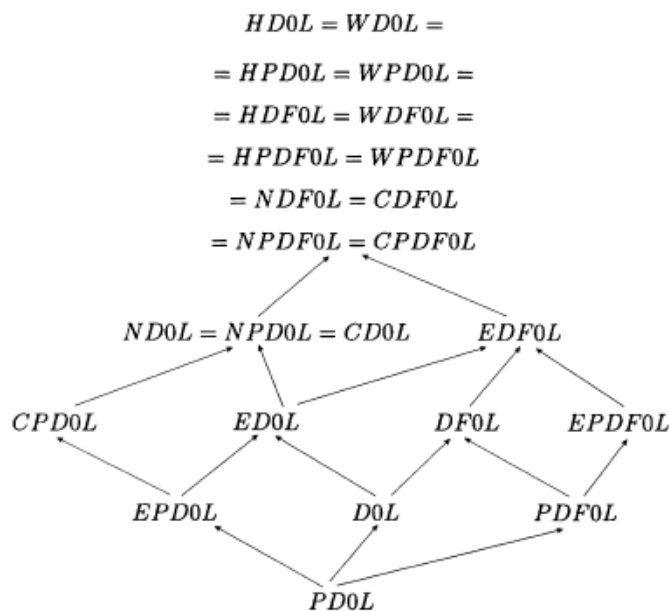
$HD0L = WD0L =$

$= HPD0L = WPD0L =$

$= HDF0L = WDF0L =$

$= HPDF0L = WPDF0L$

$= NDF0L = CDF0L$

$= NPDF0L = CPDF0L$

$ND0L = NPD0L = CD0L$

$EDF0L$

$CPD0L$

$ED0L$

$DF0L$

$EPDF0L$

$EPD0L$

$D0L$

$PDF0L$

$PD0L$